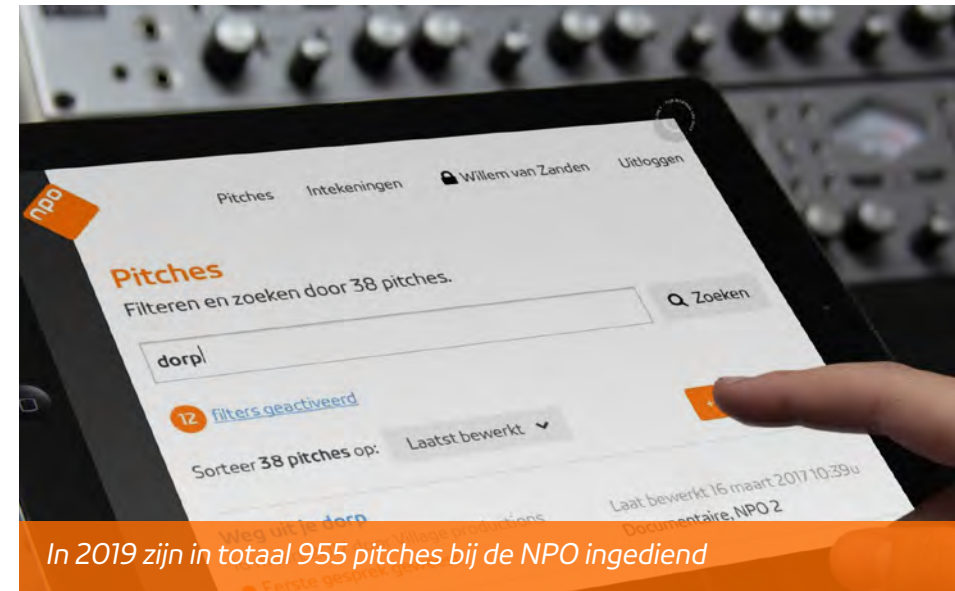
npo

Pitches Intekeningen Willem van Zanden Uitloggen

Pitches
Filteren en zoeken door 38 pitches.

dorp

Zoeken

12 filters geactiveerd

Sorteer 38 pitches op: Laatst bewerkt

Laat bewerkt 16 maart 2017 10:39u
Weg uit je dorp
Documentaire, NPO 2
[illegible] Village productions
Eerste gesprek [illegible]

In 2019 zijn in totaal 955 pitches bij de NPO ingediend